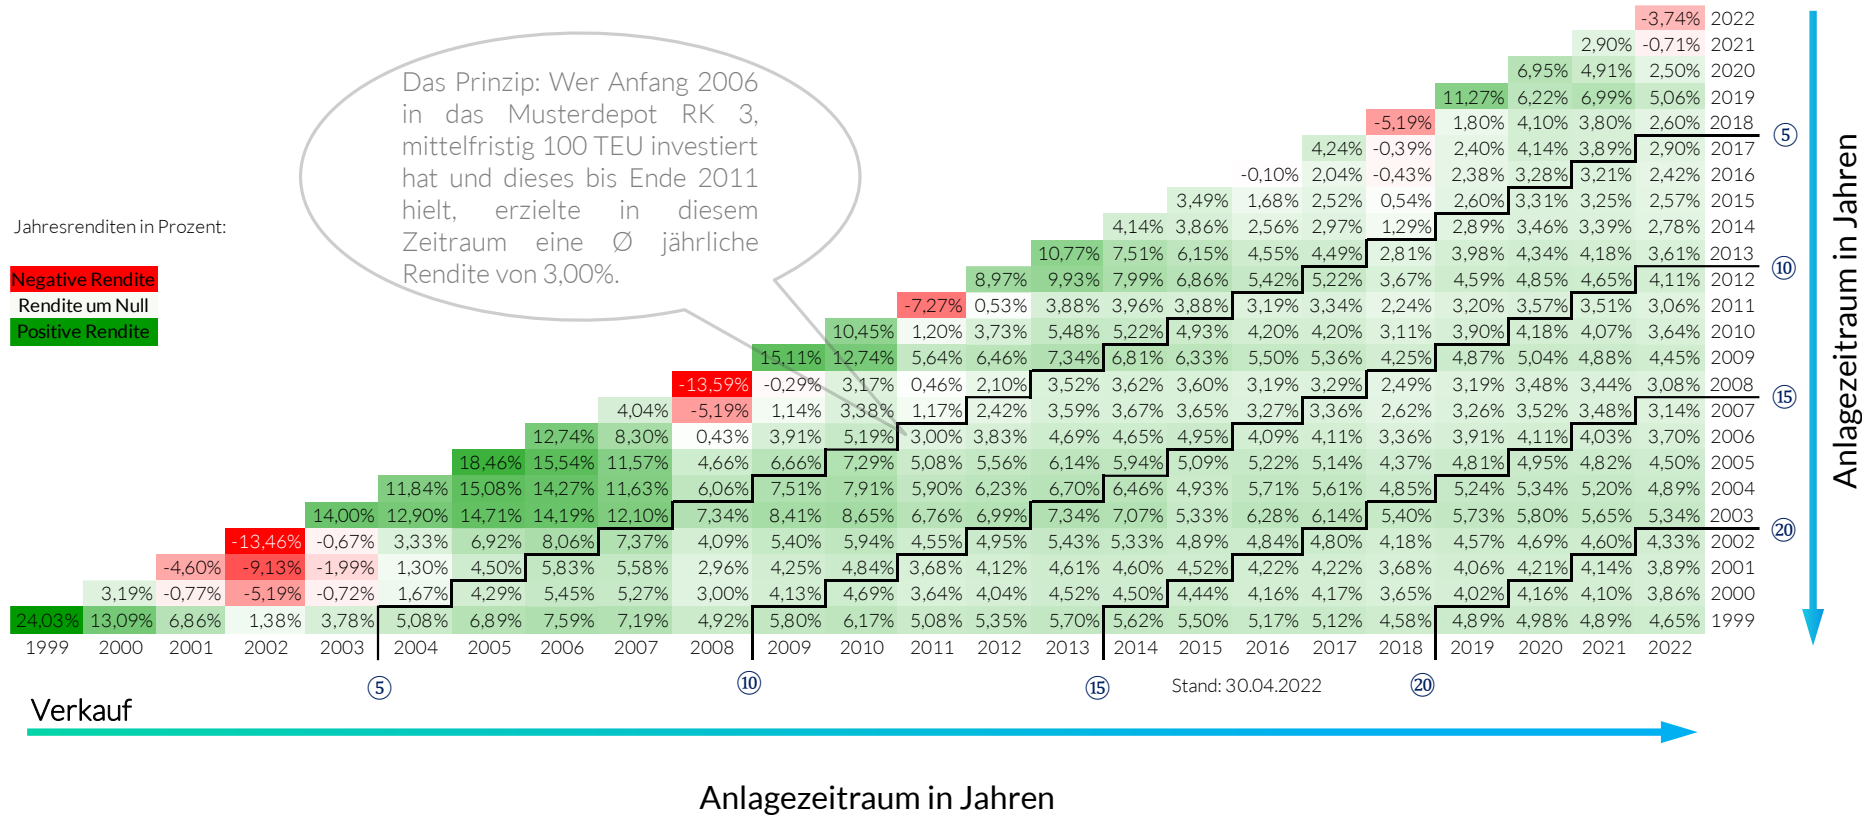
Das Prinzip: Wer Anfang 2006 in das Musterdepot RK 3, mittelfristig 100 TEU investiert hat und dieses bis Ende 2011 hielt, erzielte in diesem Zeitraum eine Ø jährliche Rendite von 3,00%.

Jahresrenditen in Prozent:

Negative Rendite
Rendite um Null
Positive Rendite

| | | | | | | | | | | | | | | | | | | | | | | | | |
|---|---|---|---|---|---|---|---|---|---|---|---|---|---|---|---|---|---|---|---|---|---|---|---|---|
| | | | | | | | | | | | | | | | | | | | | | | | -3,74% | 2022 |
| | | | | | | | | | | | | | | | | | | | | | | 2,90% | -0,71% | 2021 |
| | | | | | | | | | | | | | | | | | | | | | 6,95% | 4,91% | 2,50% | 2020 |
| | | | | | | | | | | | | | | | | | | | | 11,27% | 6,22% | 6,99% | 5,06% | 2019 |
| | | | | | | | | | | | | | | | | | | | -5,19% | 1,80% | 4,10% | 3,80% | 2,60% | 2018 |
| | | | | | | | | | | | | | | | | | | 4,24% | -0,39% | 2,40% | 4,14% | 3,89% | 2,90% | 2017 |
| | | | | | | | | | | | | | | | | | -0,10% | 2,04% | -0,43% | 2,38% | 3,28% | 3,21% | 2,42% | 2016 |
| | | | | | | | | | | | | | | | | 3,49% | 1,68% | 2,52% | 0,54% | 2,60% | 3,31% | 3,25% | 2,57% | 2015 |
| | | | | | | | | | | | | | | | 4,14% | 3,86% | 2,56% | 2,97% | 1,29% | 2,89% | 3,46% | 3,39% | 2,78% | 2014 |
| | | | | | | | | | | | | | | 10,77% | 7,51% | 6,15% | 4,55% | 4,49% | 2,81% | 3,98% | 4,34% | 4,18% | 3,61% | 2013 |
| | | | | | | | | | | | | | 8,97% | 9,93% | 7,99% | 6,86% | 5,42% | 5,22% | 3,67% | 4,59% | 4,85% | 4,65% | 4,11% | 2012 |
| | | | | | | | | | | | | -7,27% | 0,53% | 3,88% | 3,96% | 3,88% | 3,19% | 3,34% | 2,24% | 3,20% | 3,57% | 3,51% | 3,06% | 2011 |
| | | | | | | | | | | | 10,45% | 1,20% | 3,73% | 5,48% | 5,22% | 4,93% | 4,20% | 4,20% | 3,11% | 3,90% | 4,18% | 4,07% | 3,64% | 2010 |
| | | | | | | | | | | 15,11% | 12,74% | 5,64% | 6,46% | 7,34% | 6,81% | 6,33% | 5,50% | 5,36% | 4,25% | 4,87% | 5,04% | 4,88% | 4,45% | 2009 |
| | | | | | | | | | -13,59% | -0,29% | 3,17% | 0,46% | 2,10% | 3,52% | 3,62% | 3,60% | 3,19% | 3,29% | 2,49% | 3,19% | 3,48% | 3,44% | 3,08% | 2008 |
| | | | | | | | | 4,04% | -5,19% | 1,14% | 3,38% | 1,17% | 2,42% | 3,59% | 3,67% | 3,65% | 3,27% | 3,36% | 2,62% | 3,26% | 3,52% | 3,48% | 3,14% | 2007 |
| | | | | | | | 12,74% | 8,30% | 0,43% | 3,91% | 5,19% | 3,00% | 3,83% | 4,69% | 4,65% | 4,95% | 4,09% | 4,11% | 3,36% | 3,91% | 4,11% | 4,03% | 3,70% | 2006 |
| | | | | | | 18,46% | 15,54% | 11,57% | 4,66% | 6,66% | 7,29% | 5,08% | 5,56% | 6,14% | 5,94% | 5,09% | 5,22% | 5,14% | 4,37% | 4,81% | 4,95% | 4,82% | 4,50% | 2005 |
| | | | | | 11,84% | 15,08% | 14,27% | 11,63% | 6,06% | 7,51% | 7,91% | 5,90% | 6,23% | 6,70% | 6,46% | 4,93% | 5,71% | 5,61% | 4,85% | 5,24% | 5,34% | 5,20% | 4,89% | 2004 |
| | | | | 14,00% | 12,90% | 14,71% | 14,19% | 12,10% | 7,34% | 8,41% | 8,65% | 6,76% | 6,99% | 7,34% | 7,07% | 5,33% | 6,28% | 6,14% | 5,40% | 5,73% | 5,80% | 5,65% | 5,34% | 2003 |
| | | | -13,46% | -0,67% | 3,33% | 6,92% | 8,06% | 7,37% | 4,09% | 5,40% | 5,94% | 4,55% | 4,95% | 5,43% | 5,33% | 4,89% | 4,84% | 4,80% | 4,18% | 4,57% | 4,69% | 4,60% | 4,33% | 2002 |
| | | -4,60% | -9,13% | -1,99% | 1,30% | 4,50% | 5,83% | 5,58% | 2,96% | 4,25% | 4,84% | 3,68% | 4,12% | 4,61% | 4,60% | 4,52% | 4,22% | 4,22% | 3,68% | 4,06% | 4,21% | 4,14% | 3,89% | 2001 |
| | 3,19% | -0,77% | -5,19% | -0,72% | 1,67% | 4,29% | 5,45% | 5,27% | 3,00% | 4,13% | 4,69% | 3,64% | 4,04% | 4,52% | 4,50% | 4,44% | 4,16% | 4,17% | 3,65% | 4,02% | 4,16% | 4,10% | 3,86% | 2000 |
| 24,03% | 13,09% | 6,86% | 1,38% | 3,78% | 5,08% | 6,89% | 7,59% | 7,19% | 4,92% | 5,80% | 6,17% | 5,08% | 5,35% | 5,70% | 5,62% | 5,50% | 5,17% | 5,12% | 4,58% | 4,89% | 4,98% | 4,89% | 4,65% | 1999 |
| 1999 | 2000 | 2001 | 2002 | 2003 | 2004 | 2005 | 2006 | 2007 | 2008 | 2009 | 2010 | 2011 | 2012 | 2013 | 2014 | 2015 | 2016 | 2017 | 2018 | 2019 | 2020 | 2021 | 2022 | |

⑤ ⑩ ⑮ ⑳

Anlagezeitraum in Jahren

⑤ ⑩ ⑮ Stand: 30.04.2022 ⑳

Verkauf

Anlagezeitraum in Jahren